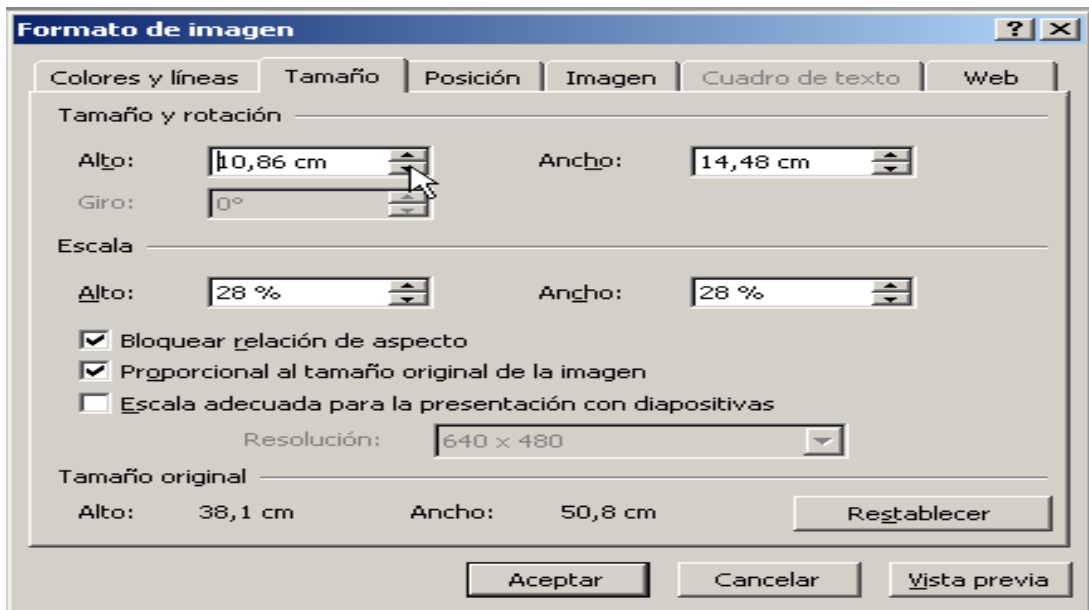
Formato de imagen

?

Colores y líneas | Tamaño | Posición | Imagen | Cuadro de texto | Web

Tamaño y rotación

Alto: 10,86 cm

Ancho: 14,48 cm

Giro: 0°

Escala

Alto: 28 %

Ancho: 28 %

Bloquear relación de aspecto

Proporcional al tamaño original de la imagen

Escala adecuada para la presentación con diapositivas

Resolución: 640 x 480

Tamaño original

Alto: 38,1 cm

Ancho: 50,8 cm

Restablecer

Aceptar

Cancelar

Vista previa